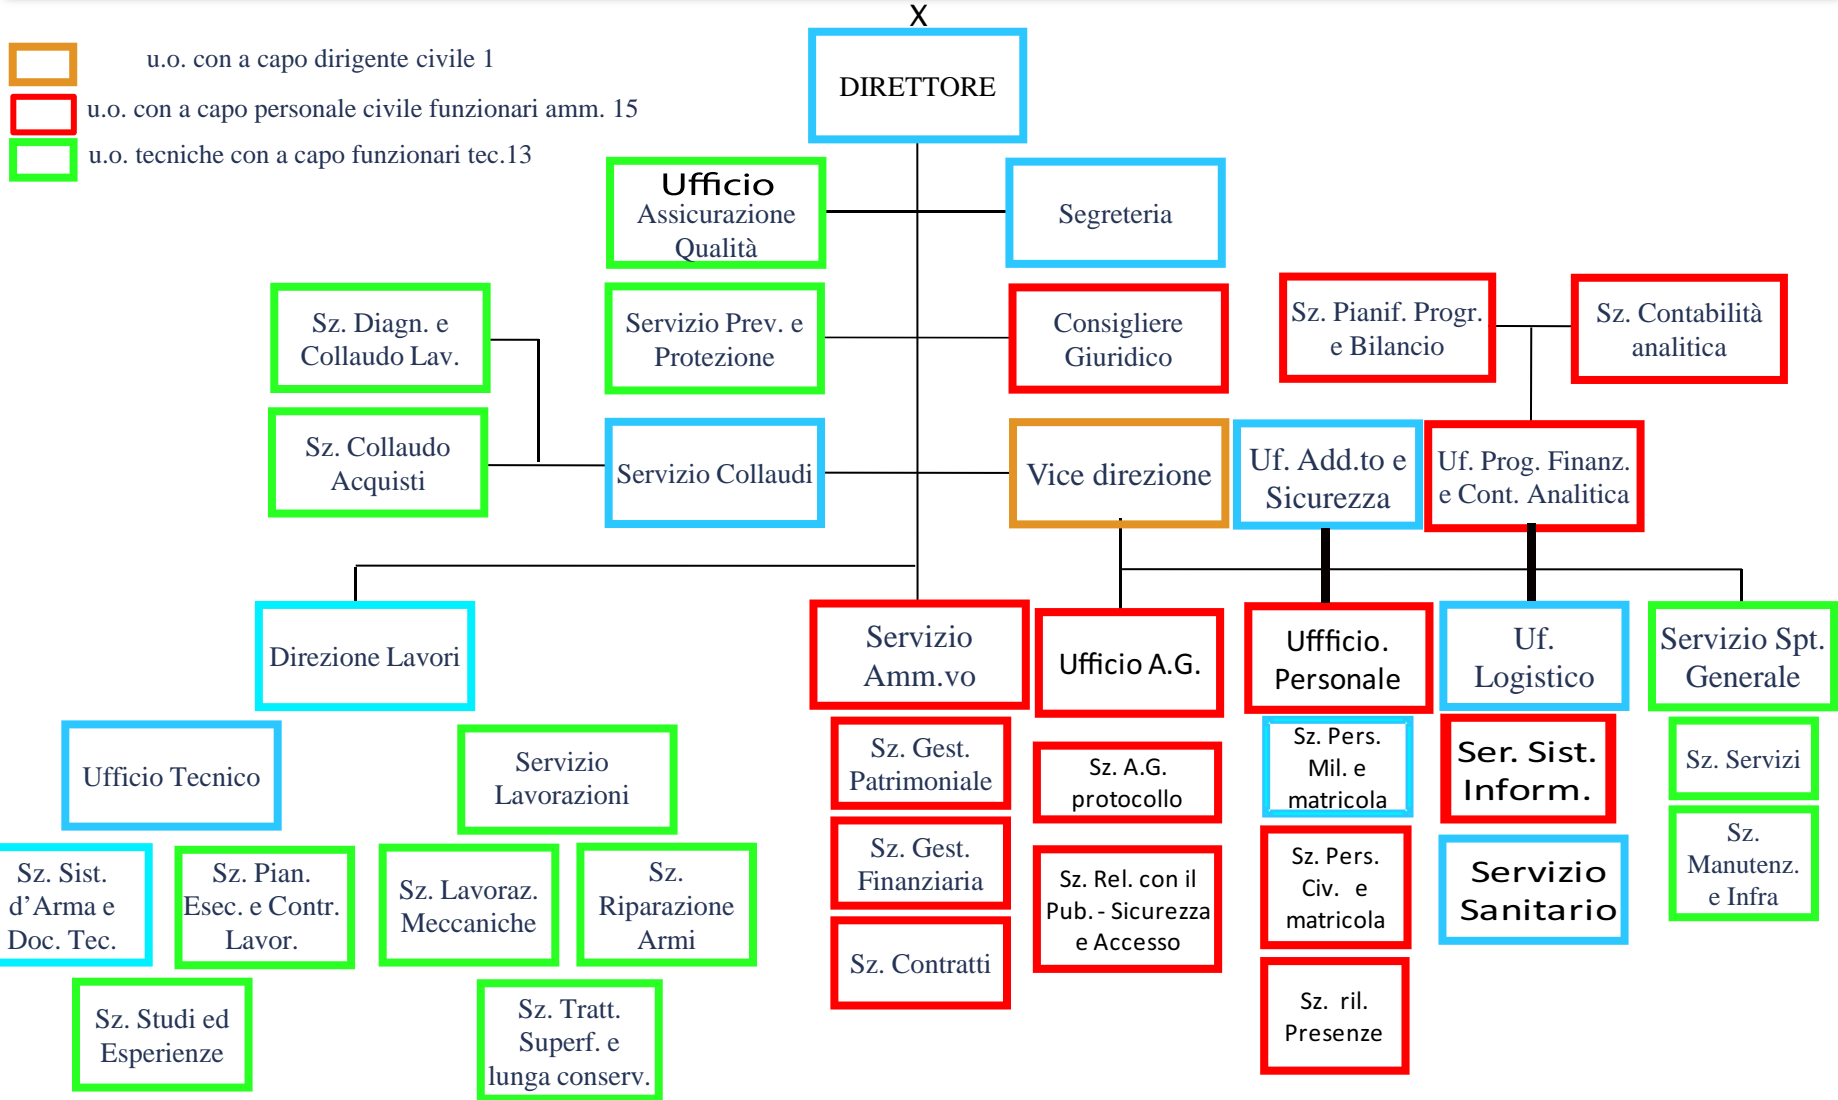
X

u.o. con a capo dirigente civile 1

u.o. con a capo personale civile funzionari amm. 15

u.o. tecniche con a capo funzionari tec.13

DIRETTORE

Ufficio Assicurazione Qualità

Segreteria

Sz. Diagn. e Collaudo Lav.

Servizio Prev. e Protezione

Consigliere Giuridico

Sz. Pianif. Progr. e Bilancio

Sz. Contabilità analitica

Sz. Collaudo Acquisti

Servizio Collaudi

Vice direzione

Uf. Add.to e Sicurezza

Uf. Prog. Finanz. e Cont. Analitica

Direzione Lavori

Servizio Amm.vo

Ufficio A.G.

Ufffficio. Personale

Uf. Logistico

Servizio Spt. Generale

Ufficio Tecnico

Servizio Lavorazioni

Sz. Gest. Patrimoniale

Sz. A.G. protocollo

Sz. Pers. Mil. e matricola

Ser. Sist. Inform.

Sz. Servizi

Sz. Sist. d'Arma e Doc. Tec.

Sz. Pian. Esec. e Contr. Lavor.

Sz. Lavoraz. Meccaniche

Sz. Riparazione Armi

Sz. Gest. Finanziaria

Sz. Rel. con il Pub. - Sicurezza e Accesso

Sz. Pers. Civ. e matricola

Servizio Sanitario

Sz. Manutenz. e Infra

Sz. Contratti

Sz. Studi ed Esperienze

Sz. Tratt. Superf. e lunga conserv.

Sz. ril. Presenze